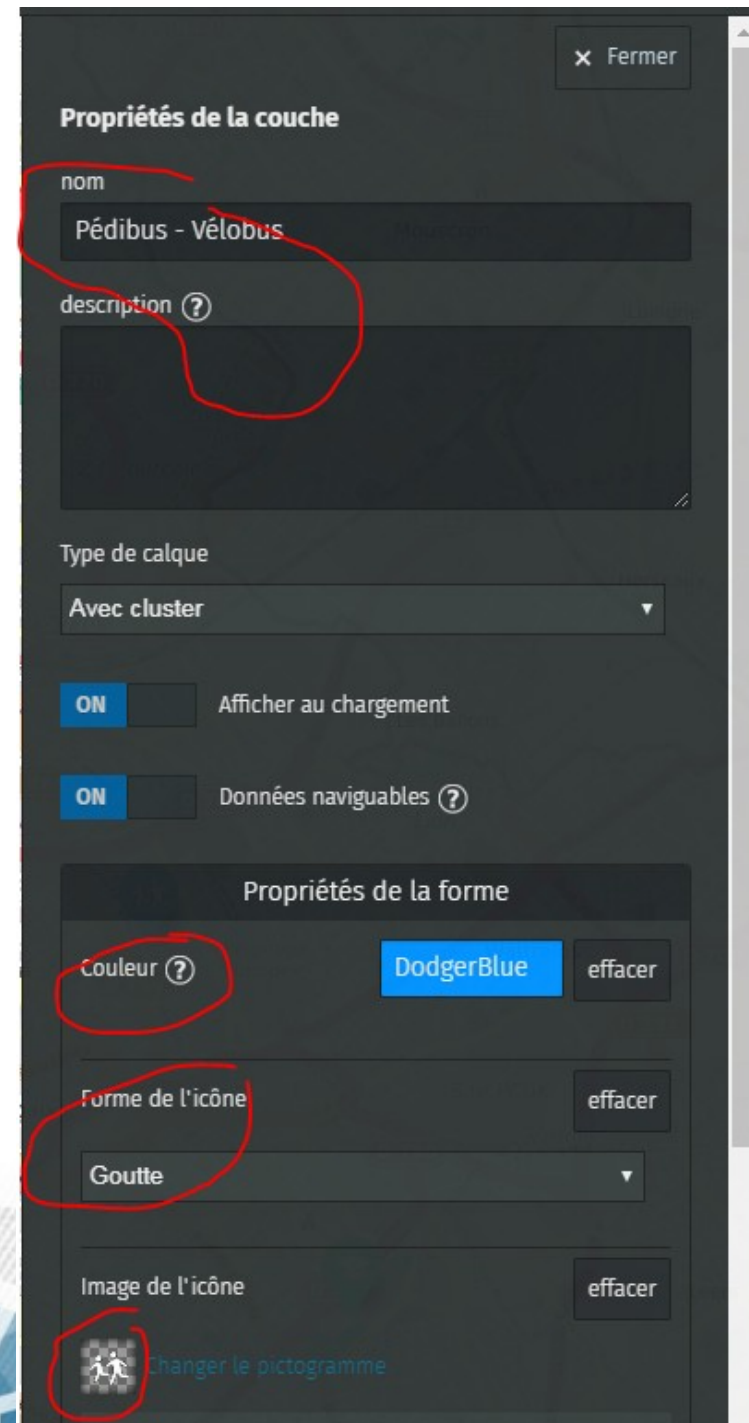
× Fermer

Propriétés de la couche

nom

Pédibus - Vélobus

description ?

Type de calque

Avec cluster ▾

ON Afficher au chargement

ON Données naviguables ?

Propriétés de la forme

Couleur ? DodgerBlue effacer

Forme de l'icône effacer

Goutte ▾

Image de l'icône effacer

Changer le pictogramme